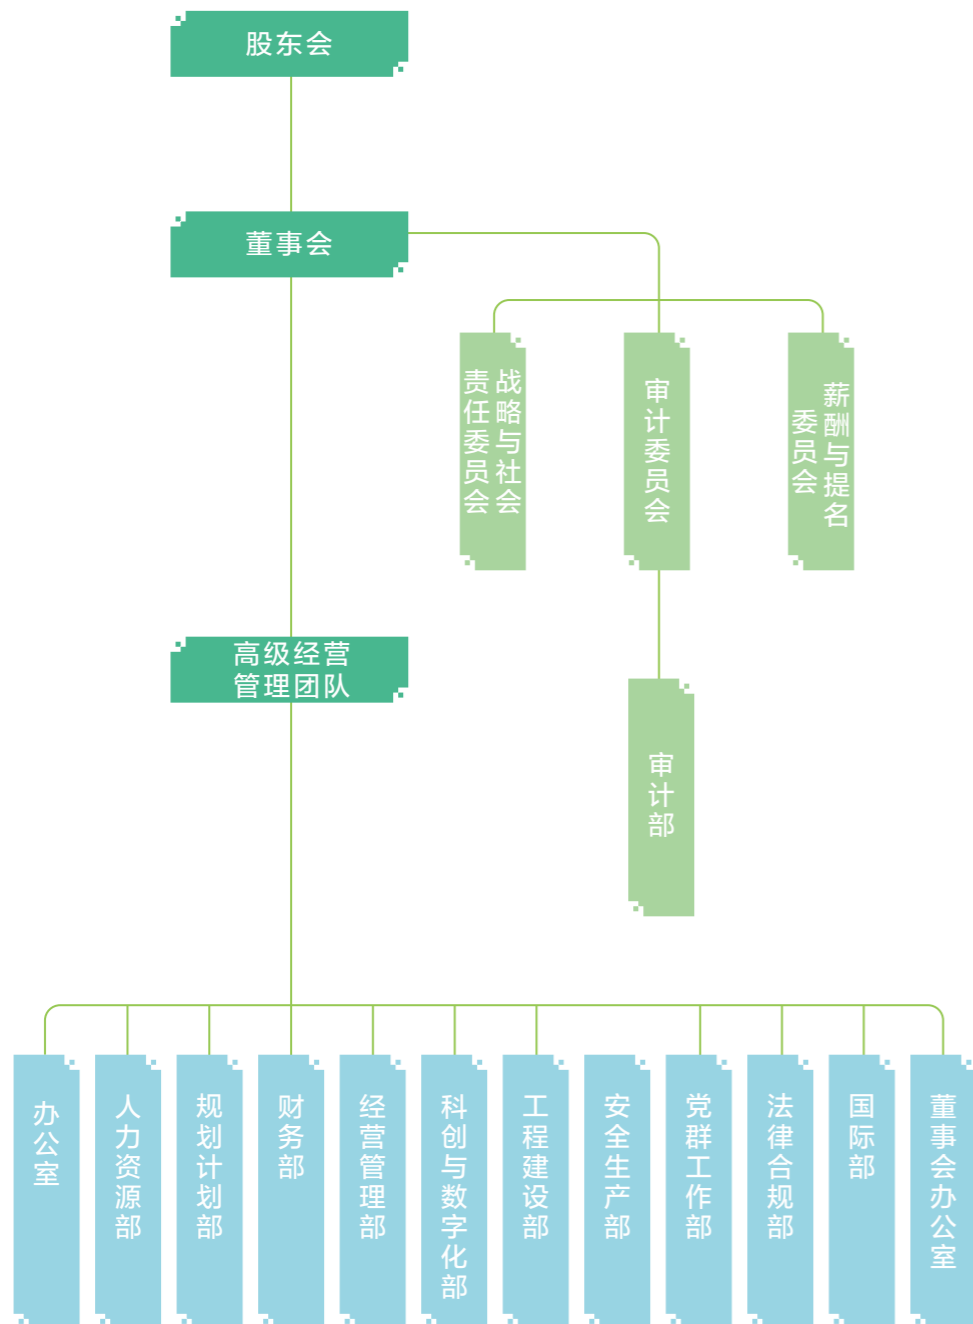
股东会

董事会

战略与社会责任委员会

审计委员会

薪酬与提名委员会

审计部

高级经营管理团队

办公室

人力资源部

规划计划部

财务部

经营管理部

科创与数字化部

工程建设部

安全生产部

党群工作部

法律合规部

国际部

董事会办公室